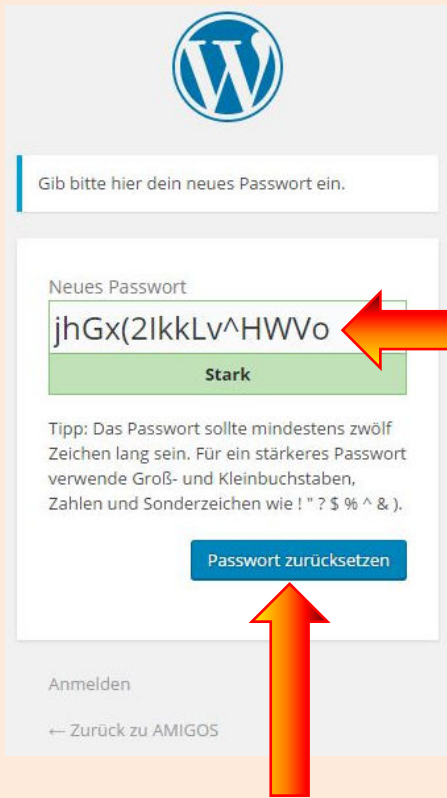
Gib bitte hier dein neues Passwort ein.

Neues Passwort

jhGx(2IkkLv^HWVo

Stark

Tipp: Das Passwort sollte mindestens zwölf Zeichen lang sein. Für ein stärkeres Passwort verwende Groß- und Kleinbuchstaben, Zahlen und Sonderzeichen wie ! " ? $ % ^ & ).

Passwort zurücksetzen

Anmelden

← Zurück zu AMIGOS